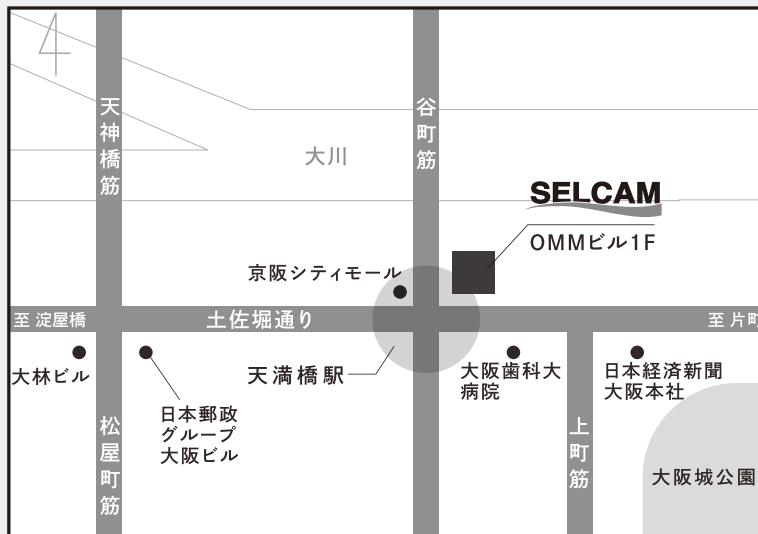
天神橋筋

谷町筋

大川

SELCAM

OMMビル1F

京阪シティモール

至 淀屋橋

土佐堀通り

至 片町

大林ビル

天満橋駅

大阪歯科大病院

日本経済新聞大阪本社

日本郵政グループ大阪ビル

松屋町筋

上町筋

大阪城公園